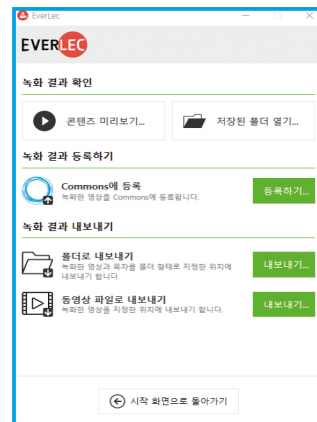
EverLec

EVERLEC

녹화 결과 확인

콘텐츠 미리보기...

저장된 폴더 열기...

녹화 결과 등록하기

Commons에 등록
녹화한 영상을 Commons에 등록합니다.

등록하기...

녹화 결과 내보내기

폴더로 내보내기
녹화한 영상과 육자를 폴더 형태로 지정한 위치에 내보내기 합니다.

내보내기...

동영상 파일로 내보내기
녹화한 영상을 지정한 위치에 내보내기 합니다.

내보내기...

시작 화면으로 돌아가기